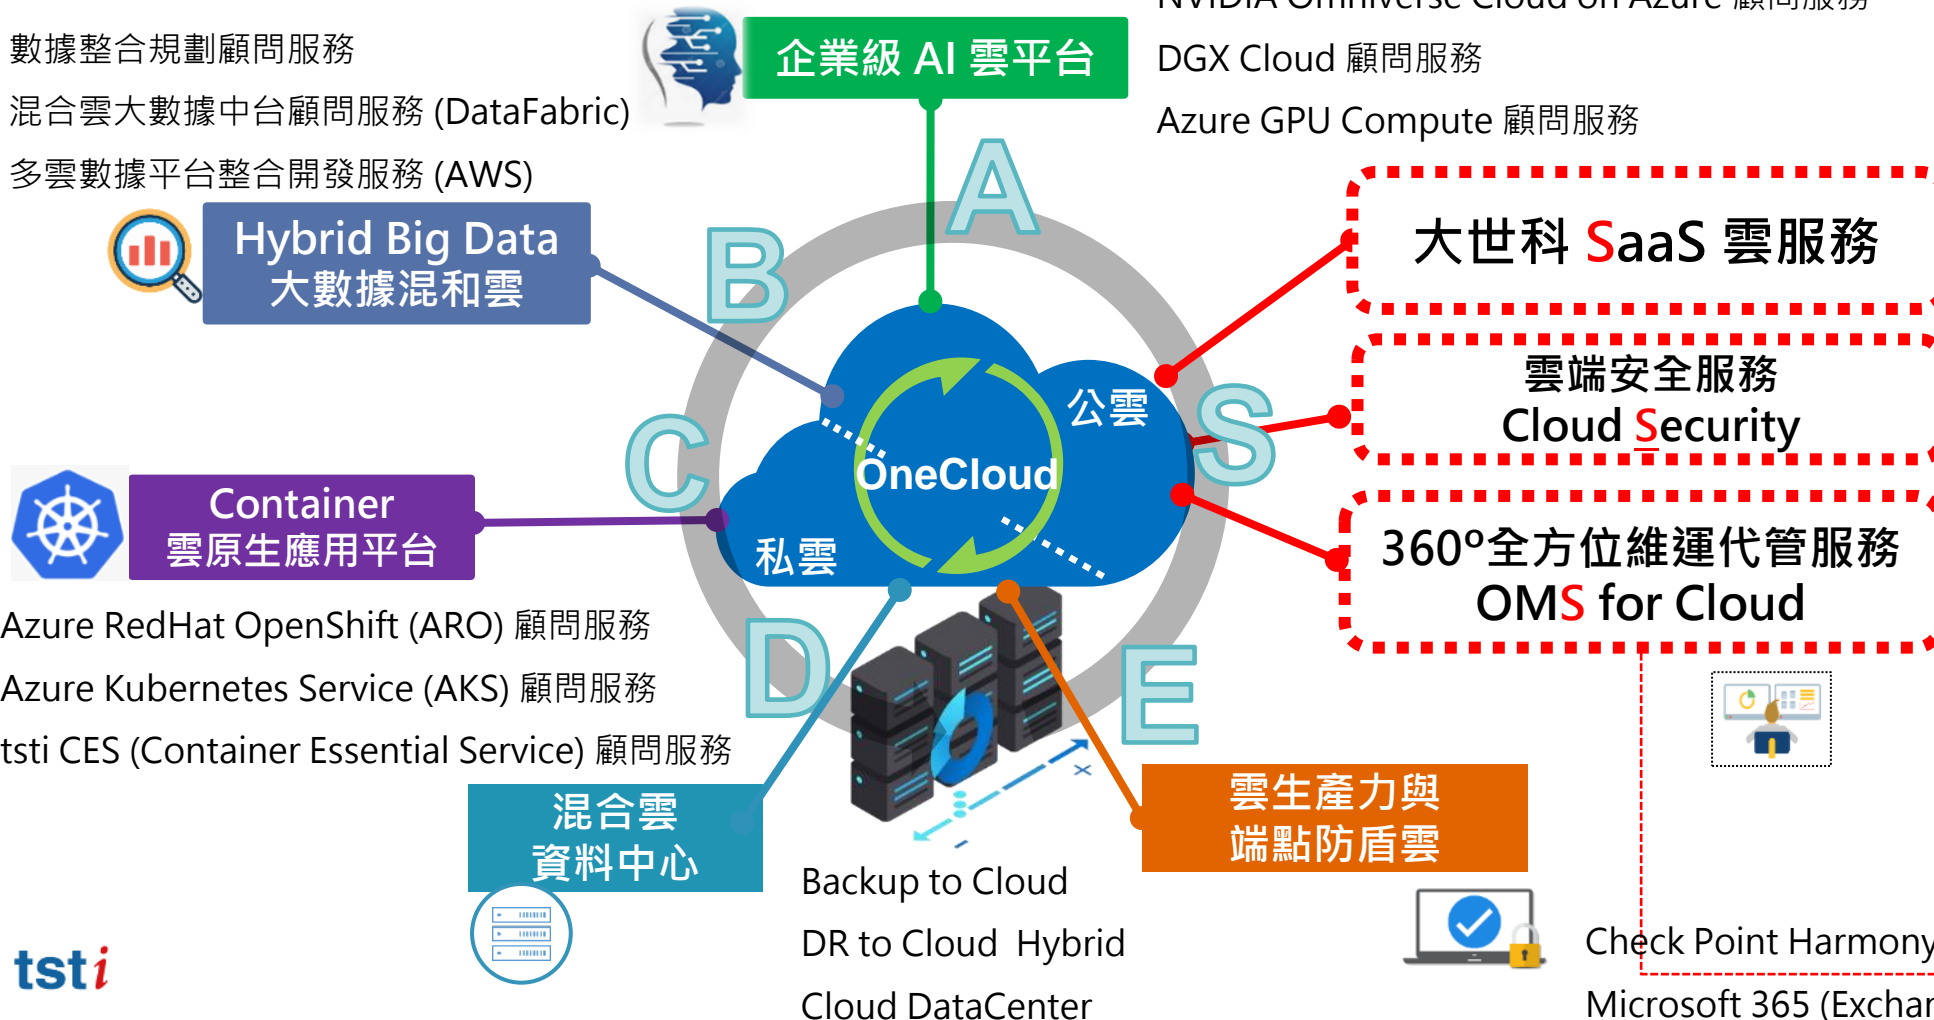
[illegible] 顧問服務

數據整合規劃顧問服務

混合雲大數據中台顧問服務 (DataFabric)

多雲數據平台整合開發服務 (AWS)

企業級 AI 雲平台

DGX Cloud 顧問服務

Azure GPU Compute 顧問服務

A

Hybrid Big Data
大數據混和雲

B

大世科 SaaS 雲服務

雲端安全服務
Cloud Security

公雲

OneCloud

S

C

私雲

Container
雲原生應用平台

360°全方位維運代管服務
OMS for Cloud

Azure RedHat OpenShift (ARO) 顧問服務

Azure Kubernetes Service (AKS) 顧問服務

tsti CES (Container Essential Service) 顧問服務

D

E

混合雲
資料中心

雲生產力與
端點防盾雲

Backup to Cloud

DR to Cloud Hybrid

Cloud DataCenter

Check Point Harmony

Microsoft 365 (Exchar

tsti